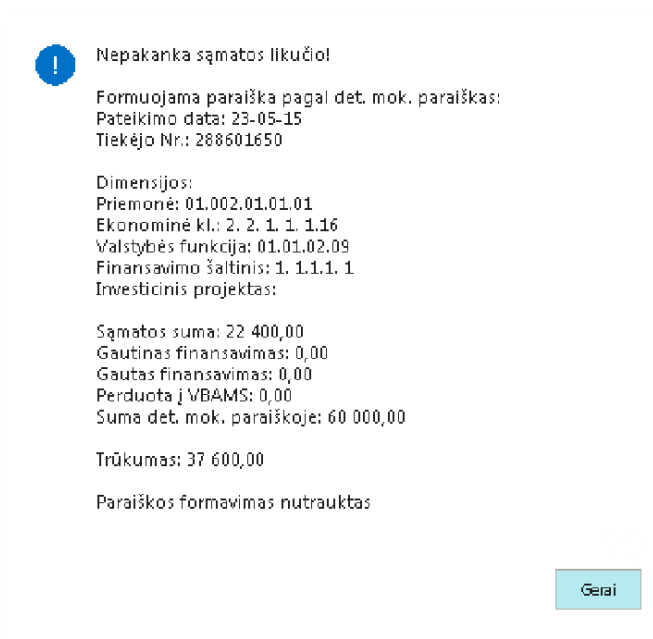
Nepakanka sąmatos likučio!

Formuojama paraiška pagal det. mok. paraiškas:
Pateikimo data: 23-05-15
Tiekėjo Nr.: 288601650

Dimensijos:
Priemonė: 01.002.01.01.01
Ekonominė kl.: 2. 2. 1. 1. 1.16
Valstybės funkcija: 01.01.02.09
Finansavimo šaltinis: 1. 1.1.1. 1
Investicinis projektas:

Sąmatos suma: 22 400,00
Gautinas finansavimas: 0,00
Gautas finansavimas: 0,00
Perduota į VBAMS: 0,00
Suma det. mok. paraiškoje: 60 000,00

Trūkumas: 37 600,00

Paraiškos formavimas nutrauktas

Gerai